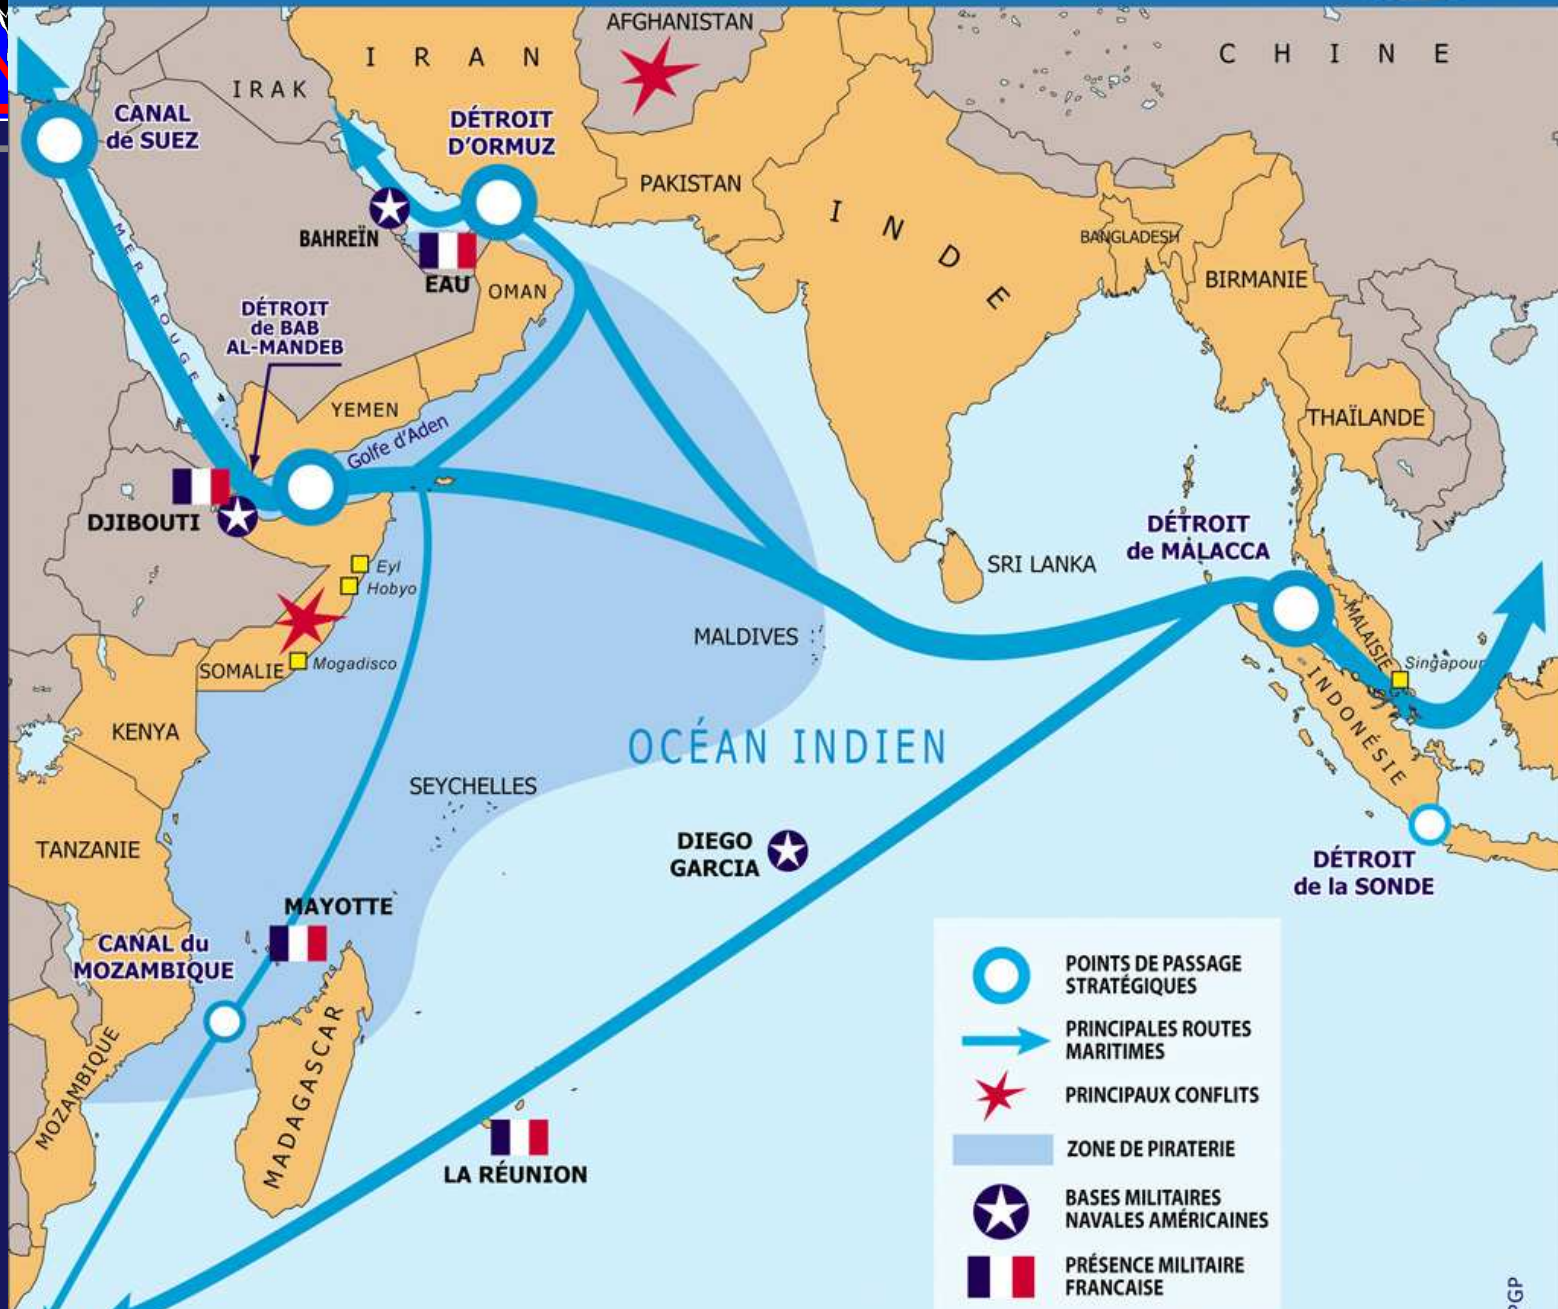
AFGHANISTAN
I R A N
C H I N E
IRAK
CANAL de SUEZ
DÉTROIT D'ORMUZ
PAKISTAN
I N D E
BAHREÏN
EAU
OMAN
BANGLADESH
BIRMANIE
MER ROUGE
DÉTROIT de BAB AL-MANDEB
YEMEN
Golfe d'Aden
THAÏLANDE
DJIBOUTI
DÉTROIT de MALACCA
SRI LANKA
Eyl
Hobyo
MALDIVES
MALAISIE
Singapour
SOMALIE
Mogadisco
INDONÉSIE
KENYA
OCÉAN INDIEN
SEYCHELLES
TANZANIE
DIEGO GARCIA
DÉTROIT de la SONDE
MAYOTTE
CANAL du MOZAMBIQUE
MOZAMBIQUE
MADAGASCAR
LA RÉUNION
POINTS DE PASSAGE STRATÉGIQUES
PRINCIPALES ROUTES MARITIMES
PRINCIPAUX CONFLITS
ZONE DE PIRATERIE
BASES MILITAIRES NAVALES AMÉRICAINES
PRÉSENCE MILITAIRE FRANCAISE
GP